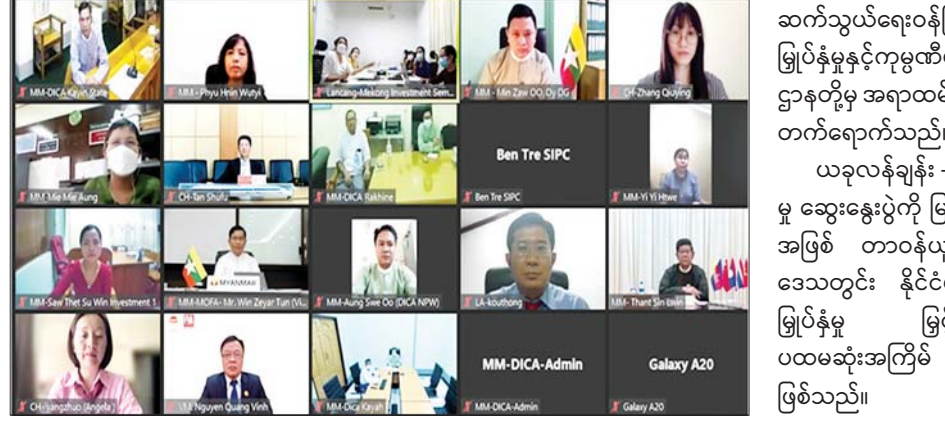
MM-DICA-Kayin State
MM - Phyu Hnin Wutyi
Lancang-Mekong Investment Sem...
MM - Min Zaw OO, Dy DG
CH-Zhang Qiuying
MM-Me Me Aung
CH-Tan Shufu
MM-DICA Rakhine
Ben Tre SIPC
Ben Tre SIPC
MM-Yi Yi Htwe
MM-Saw Thet Su Win Investment 1
MYANMAR
MM-MOFA- Mr. Win Zeyar Tun (Vi...
MM-Aung Swe Oo (DICA NPW)
LA-kouthong
MM- Thant Sin Lwin
CH-Yangzhuo (Angela)
VM Nguyen Quang Vinh
MM-Dica Kayah
MM-DICA-Admin
MM-DICA-Admin
Galaxy A20
Galaxy A20

ဆက်သွယ်ရေးဝန်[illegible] မြှင့်တင်ရေးနှင့်ကုမ္ပဏီ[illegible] ဌာနတို့မှ အရာထမ်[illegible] တက်ရောက်သည်။

ယခုလန်ချန်း -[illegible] မှ ဆွေးနွေးပွဲကို မြ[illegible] အဖြစ် တာဝန်ယူ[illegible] ဒေသတွင်း နိုင်ငံ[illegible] မြှင့်နှံမှု မြ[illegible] ပထမဆုံးအကြိမ် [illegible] ဖြစ်သည်။